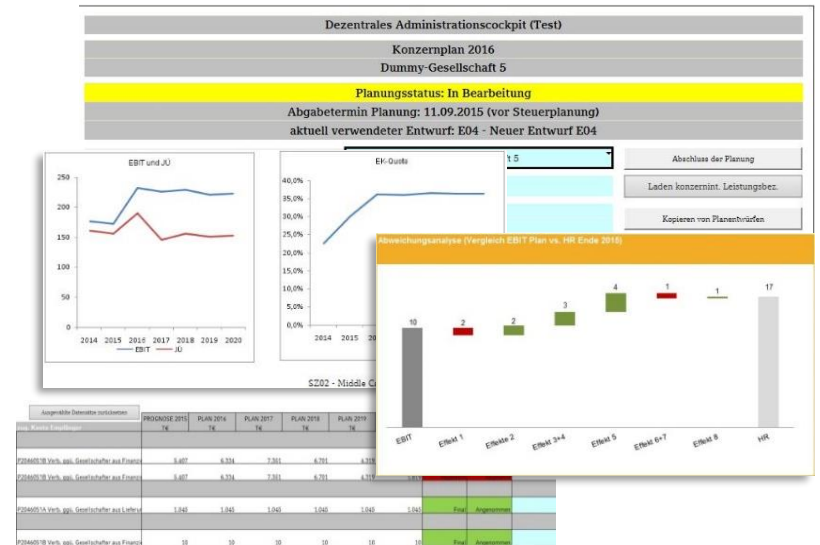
Dezentrales Administrationscockpit (Test)

Konzernplan 2016

Dummy-Gesellschaft 5

Planungsstatus: In Bearbeitung

Abgabetermin Planung: 11.09.2015 (vor Steuerplanung)

aktuell verwendeter Entwurf: E04 - Neuer Entwurf E04

t 5

Abschluss der Planung

Laden konzernint. Leistungsbez.

Kopieren von Planentwürfen

EBIT und JÜ

250
200
150
100
50
0

2014 2015 2016 2017 2018 2019 2020

EBIT JÜ

EK-Quote

40,0%
35,0%
30,0%
25,0%
20,0%
15,0%
10,0%
5,0%
0,0%

2014 2015

SZ02 - Middle C

Abweichungsanalyse (Vergleich EBIT Plan vs. HR Ende 2015)

10 2 2 3 4 1 1 17

EBIT Effekt 1 Effekt 2 Effekt 3+4 Effekt 5 Effekt 6+7 Effekt 8 HR

Ausgewählte Datensätze zurücksetzen

| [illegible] | PROGNOSE 2015 T€ | PLAN 2016 T€ | PLAN 2017 T€ | PLAN 2018 T€ | PLAN 2019 T€ | | | |
|---|---|---|---|---|---|---|---|---|
| P2046051B Verb. ggü. Gesellschafter aus Finanz | 5.607 | 6.374 | 7.301 | 6.701 | 6.319 | | | |
| P2046051B Verb. ggü. Gesellschafter aus Finanz | 5.607 | 6.374 | 7.301 | 6.701 | 6.319 | | | |
| P2046057A Verb. ggü. Gesellschafter aus Liefer | 1.045 | 1.045 | 1.045 | 1.045 | 1.045 | 1.045 | Final | Angenommen |
| P2046051B Verb. ggü. Gesellschafter aus Finanz | 10 | 10 | 10 | 10 | 10 | 10 | Final | Angenommen |